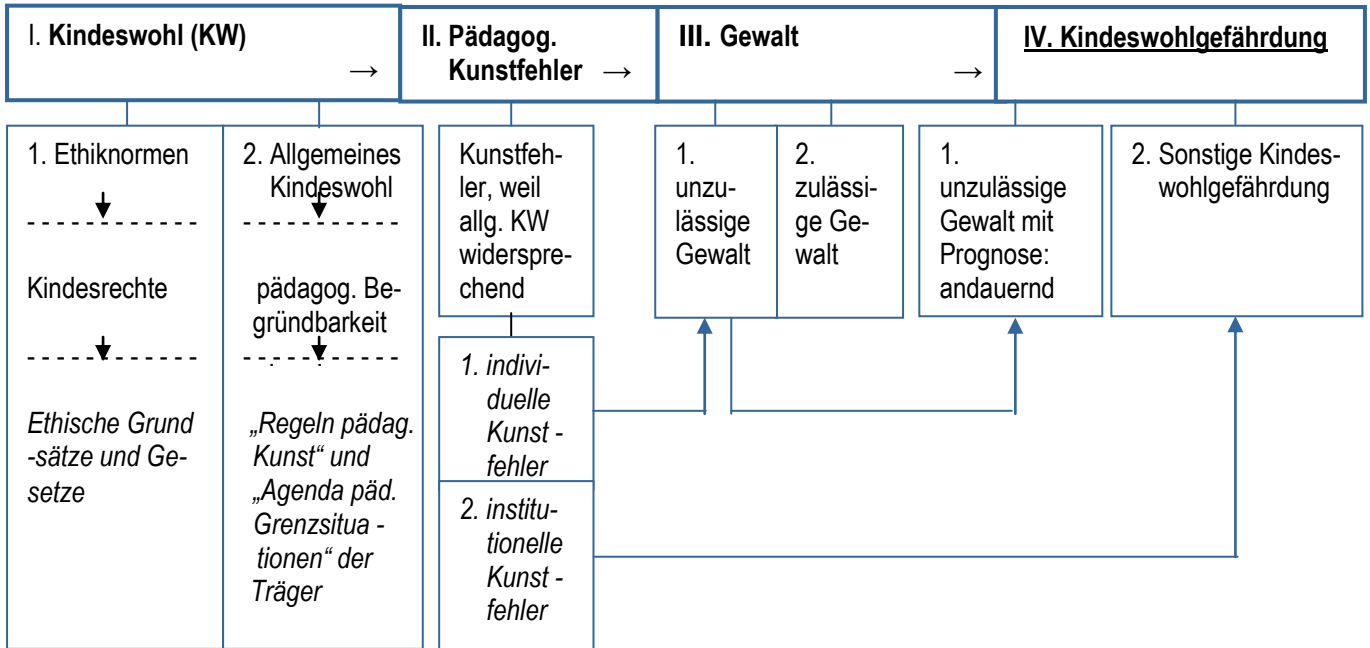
I. **Kindeswohl (KW)** →

**II. Pädagog. Kunstfehler** →

**III. Gewalt** →

**IV. Kindeswohlgefährdung**

1. Ethiknormen

Kindesrechte

*Ethische Grundsätze und Gesetze*

2. Allgemeines Kindeswohl

pädagog. Begründbarkeit

*„Regeln pädag. Kunst" und „Agenda päd. Grenzsituationen" der Träger*

Kunstfehler, weil allg. KW widersprechend

*1. individuelle Kunstfehler*

*2. institutionelle Kunstfehler*

1. unzulässige Gewalt

2. zulässige Gewalt

1. unzulässige Gewalt mit Prognose: andauernd

2. Sonstige Kindeswohlgefährdung